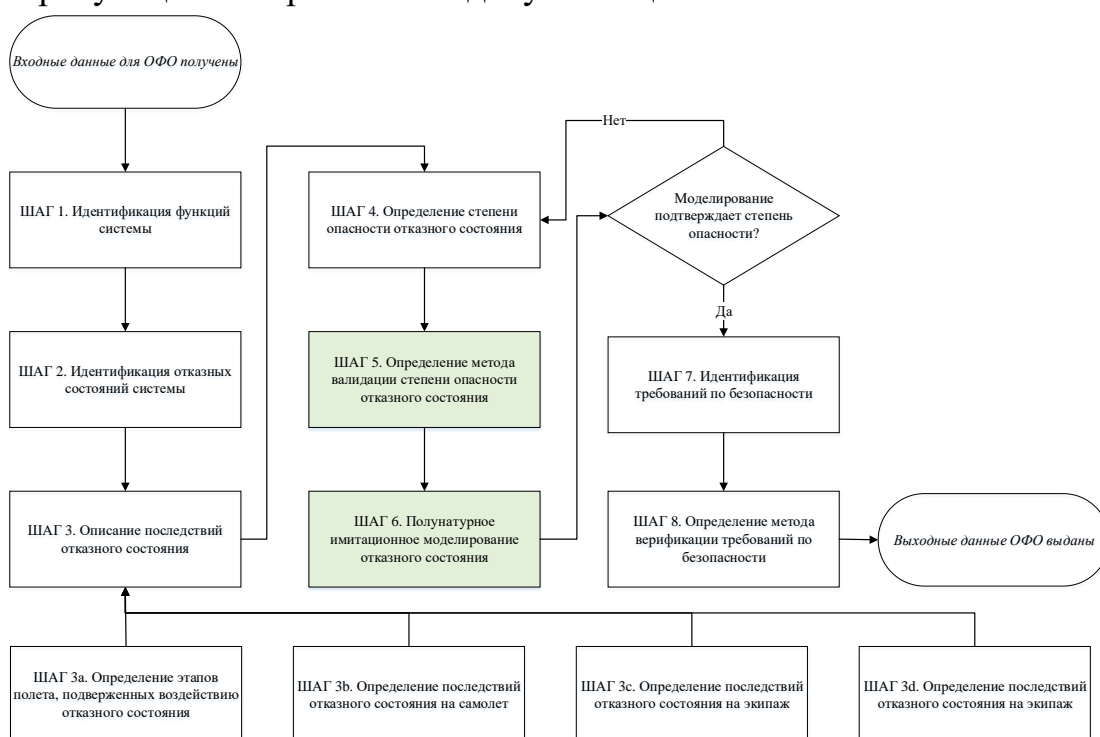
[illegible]

Входные данные для ОФО получены

ШАГ 1. Идентификация функций системы

ШАГ 2. Идентификация отказных состояний системы

ШАГ 3. Описание последствий отказного состояния

ШАГ 4. Определение степени опасности отказного состояния

ШАГ 5. Определение метода валидации степени опасности отказного состояния

ШАГ 6. Полунатурное имитационное моделирование отказного состояния

Нет

Моделирование подтверждает степень опасности?

Да

ШАГ 7. Идентификация требований по безопасности

ШАГ 8. Определение метода верификации требований по безопасности

Выходные данные ОФО выданы

ШАГ 3а. Определение этапов полета, подверженных воздействию отказного состояния

ШАГ 3b. Определение последствий отказного состояния на самолет

ШАГ 3c. Определение последствий отказного состояния на экипаж

ШАГ 3d. Определение последствий отказного состояния на экипаж